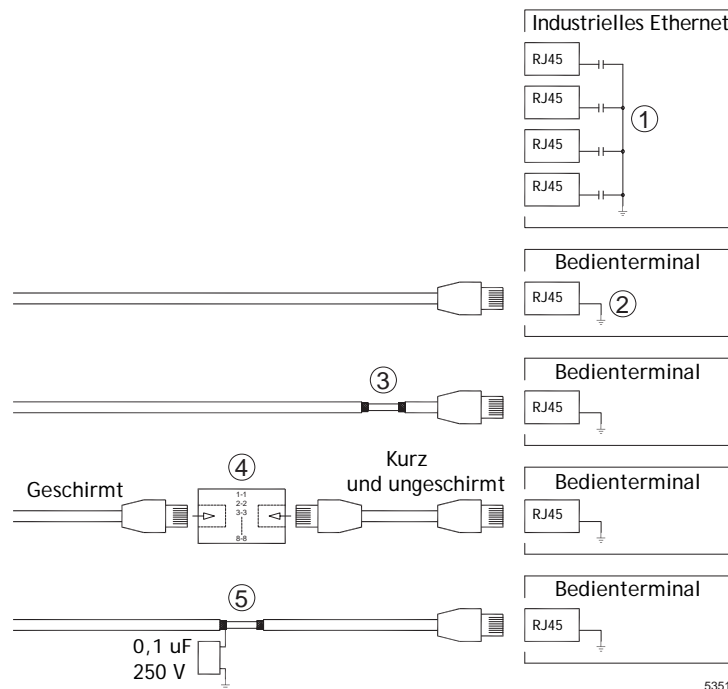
Industrielles Ethernet

RJ45
RJ45
RJ45
RJ45
1

Bedienterminal
RJ45
2

3
Bedienterminal
RJ45

4
Kurz
und ungeschirmt
Geschirmt
1-1
2-2
3-3
8-8
Bedienterminal
RJ45

5
Bedienterminal
RJ45
0,1 uF
250 V

535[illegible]